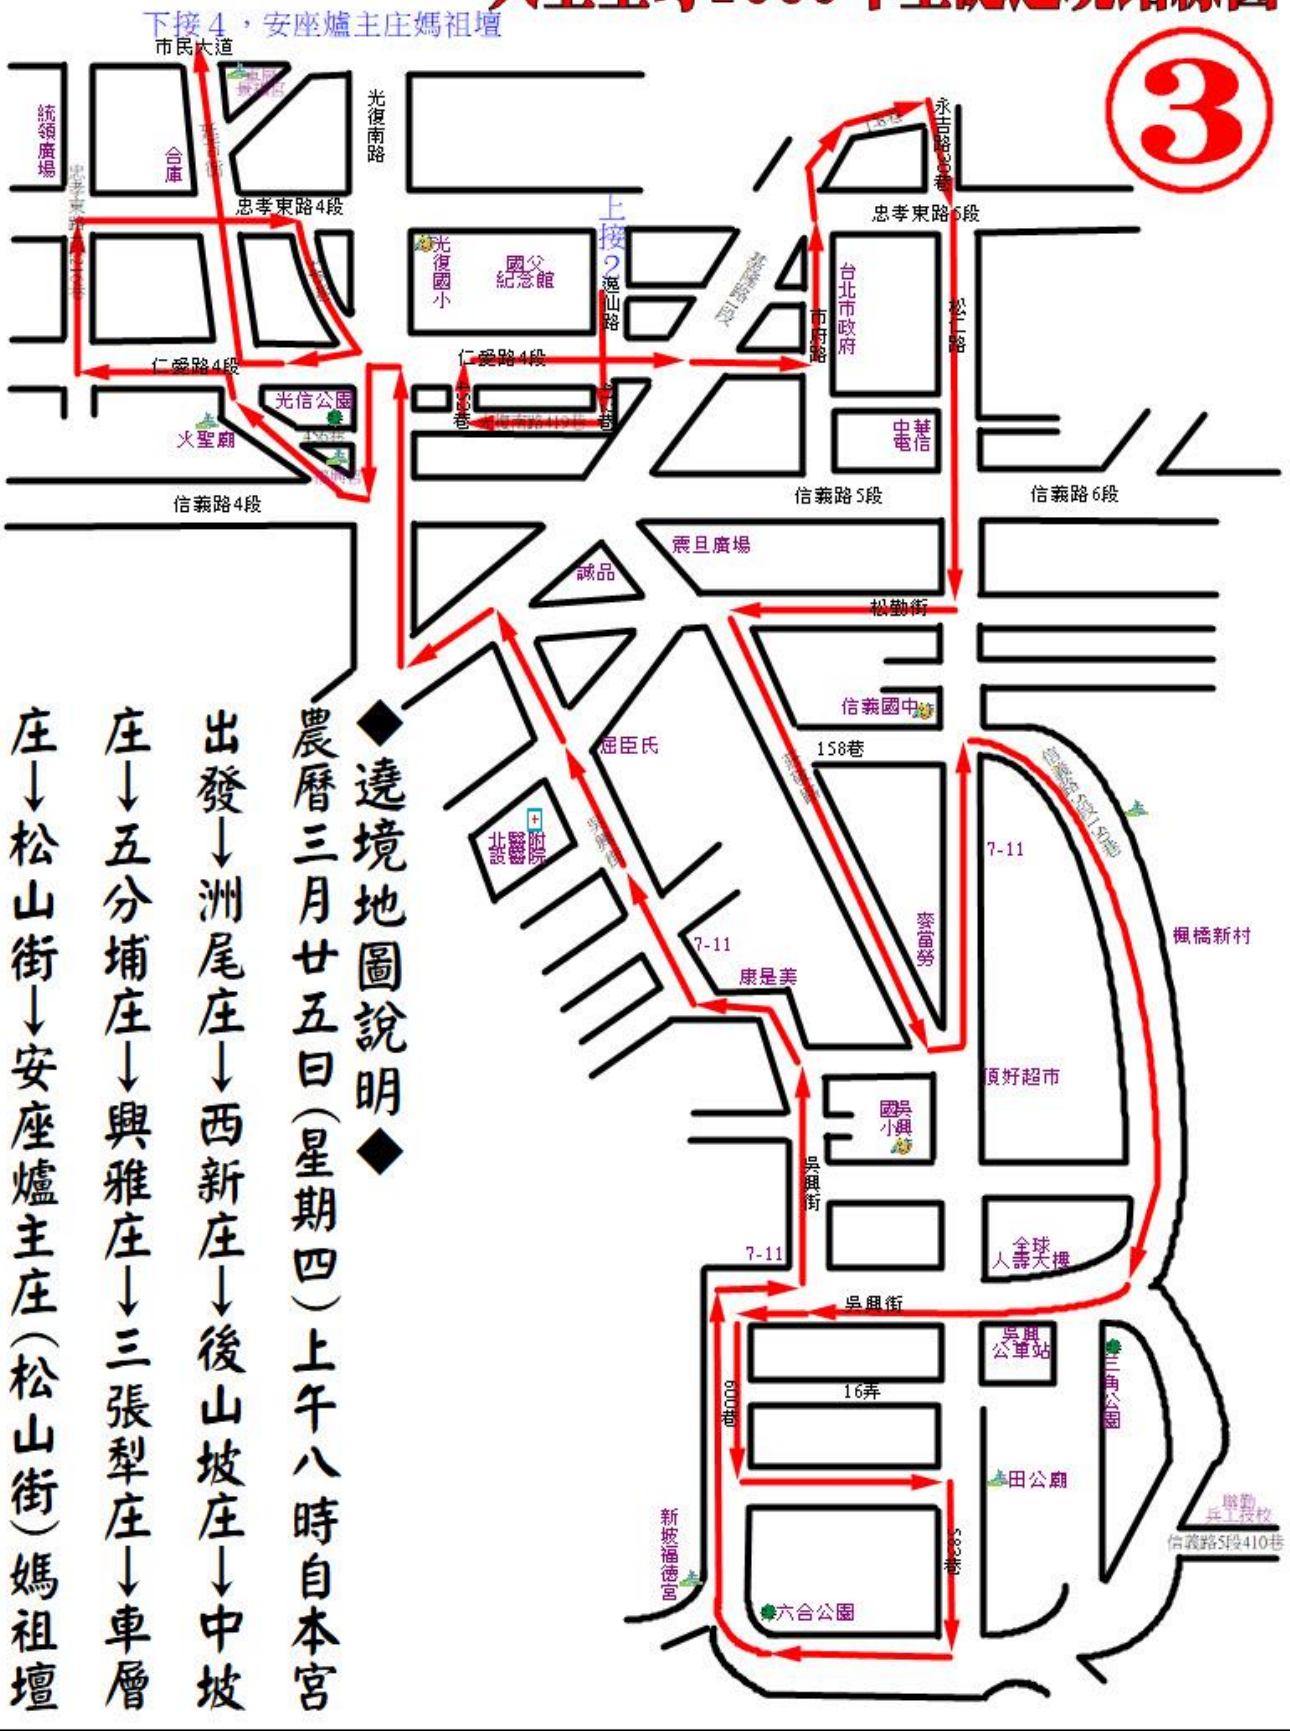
③

下接4，安座爐主庄媽祖壇

市民大道

光復南路

統領廣場

合庫

忠孝東路4段

光復國小

國父紀念館

上接2

逸山路

永吉路30巷

忠孝東路5段

台北市政府

市府路

松仁路

基隆路一段

仁愛路4段

光信公園

火聖廟

仁愛路4段

中華電信

信義路4段

信義路5段

信義路6段

震旦廣場

誠品

松勤街

信義國中

158巷

屈臣氏

北醫附設醫院

7-11

7-11

康是美

麥當勞

楓橋新村

頂好超市

國興小

吳興街

全球人壽大樓

7-11

吳興街

吳興公車站

16弄

600巷

三角公園

田公廟

新坡福德宮

六合公園

信義路5段410巷

◆遶境地圖說明◆

農曆三月廿五日（星期四）上午八時自本宮

出發→洲尾庄→西新庄→後山坡庄→中坡

庄→五分埔庄→興雅庄→三張犁庄→車層

庄→松山街→安座爐主庄（松山街）媽祖壇